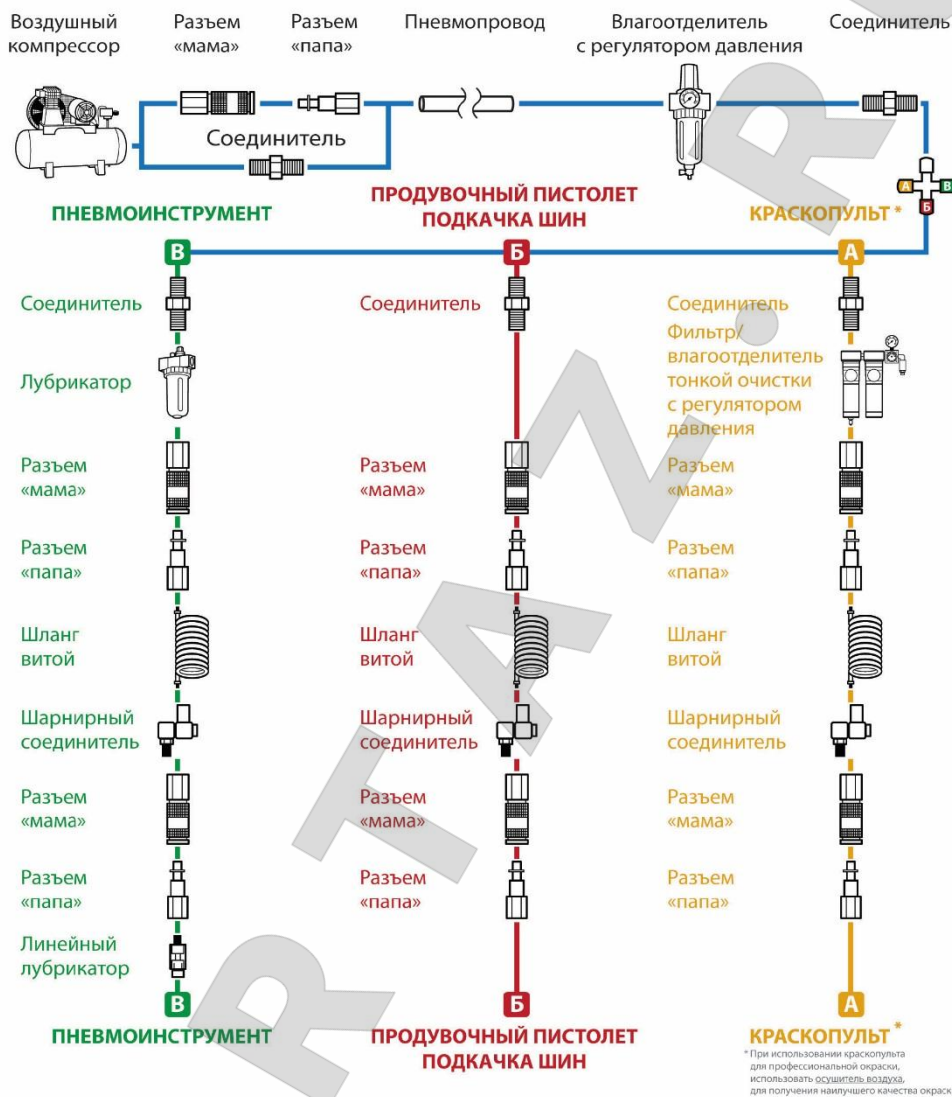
Воздушный компрессор

Разъем «мама»

Разъем «папа»

Пневмопровод

Влагоотделитель с регулятором давления

Соединитель

Соединитель

А

В

Б

ПНЕВМОИНСТРУМЕНТ

ПРОДУВОЧНЫЙ ПИСТОЛЕТ ПОДКАЧКА ШИН

КРАСКОПУЛЬТ *

В

Б

А

Соединитель

Лубрикатор

Разъем «мама»

Разъем «папа»

Шланг витой

Шарнирный соединитель

Разъем «мама»

Разъем «папа»

Линейный лубрикатор

Соединитель

Разъем «мама»

Разъем «папа»

Шланг витой

Шарнирный соединитель

Разъем «мама»

Разъем «папа»

Соединитель

Фильтр/ влагоотделитель тонкой очистки с регулятором давления

Разъем «мама»

Разъем «папа»

Шланг витой

Шарнирный соединитель

Разъем «мама»

Разъем «папа»

В

Б

А

ПНЕВМОИНСТРУМЕНТ

ПРОДУВОЧНЫЙ ПИСТОЛЕТ ПОДКАЧКА ШИН

КРАСКОПУЛЬТ *

* При использовании краскопульта для профессиональной окраски, использовать осушитель воздуха, для получения наилучшего качества окраск

RTAZ.RU